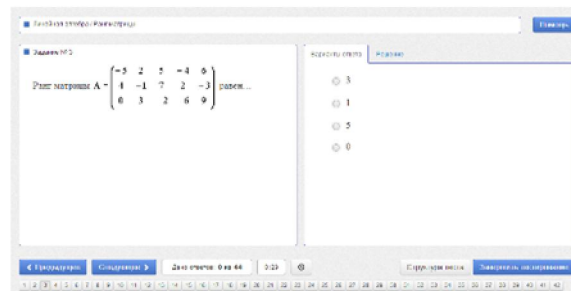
Линейная алгебра / Ранг матрицы

Повтор

Задание № 3

Ранг матрицы $A = \begin{pmatrix} -5 & 2 & 5 & -4 & 6 \\ 4 & -1 & 7 & 2 & -3 \\ 0 & 3 & 2 & 6 & 9 \end{pmatrix}$ равен ...

Варианты ответа | Решение

3

1

5

0

< Предыдущее | Следующее > | Дано ответов: 0 из 44 | 0:20

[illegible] | Завершить тестирование

1 2 3 4 5 6 7 8 9 10 11 12 13 14 15 16 17 18 19 20 21 22 23 24 25 26 27 28 29 30 31 32 33 34 35 36 37 38 39 40 41 42